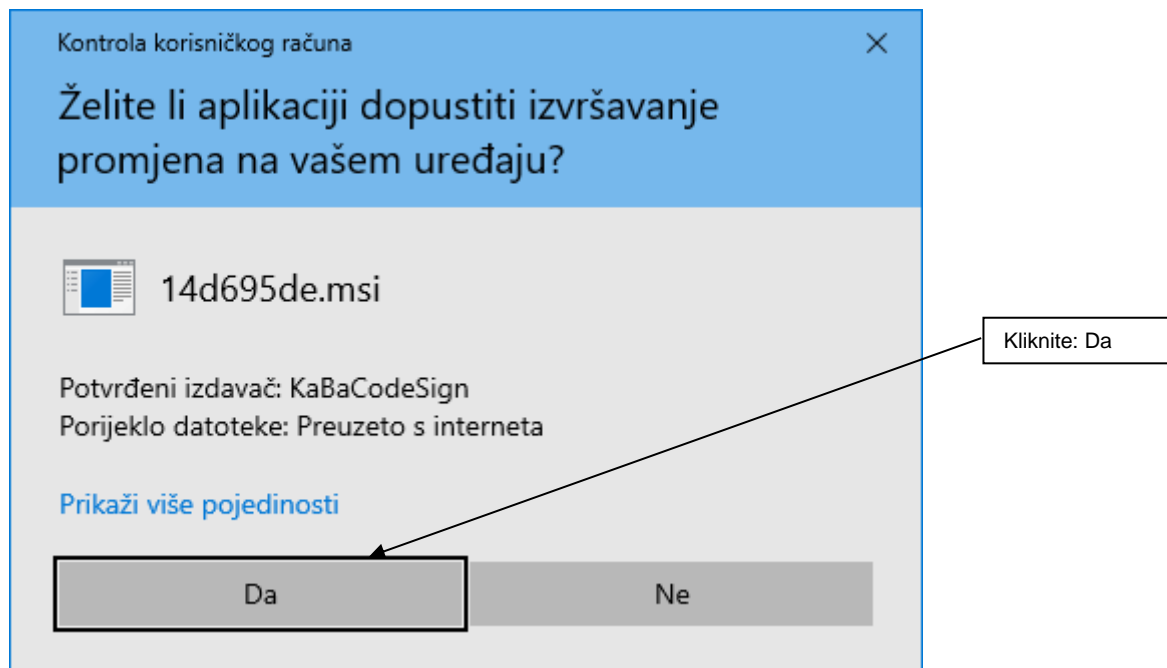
Kontrola korisničkog računa

Želite li aplikaciji dopustiti izvršavanje promjena na vašem uređaju?

14d695de.msi

Kliknite: Da

Potvrđeni izdavač: KaBaCodeSign
Porijeklo datoteke: Preuzeto s interneta

Prikaži više pojedinosti

Da

Ne